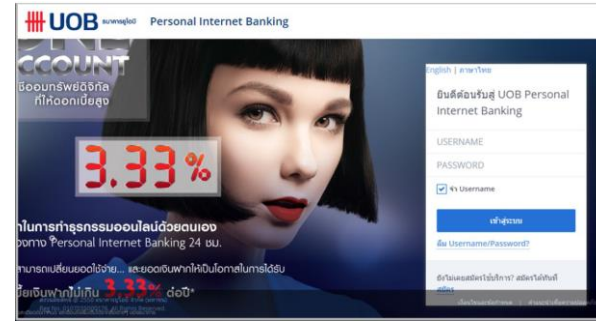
UOB ธนาคารยูโอบี Personal Internet Banking

CCOUNT
ชีออมทรัพย์ดิจิทัล ที่ให้ดอกเบี้ยสูง

3.33%

นในการทำธุรกรรมออนไลน์ด้วยตนเอง
งทาง Personal Internet Banking 24 ชม.

สามารถเปลี่ยนยอดใช้จ่าย... และยอดเงินฝากให้เป็นโอกาสในการได้รับ
บี้ยเงินฝากไม่เกิน 3.33% ต่อปี*

English | ภาษาไทย

ยินดีต้อนรับสู่ UOB Personal Internet Banking

USERNAME

PASSWORD

จำ Username

เข้าสู่ระบบ

ลืม Username/Password?

ยังไม่เคยสมัครใช้บริการ? สมัครได้ทันที
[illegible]

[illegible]